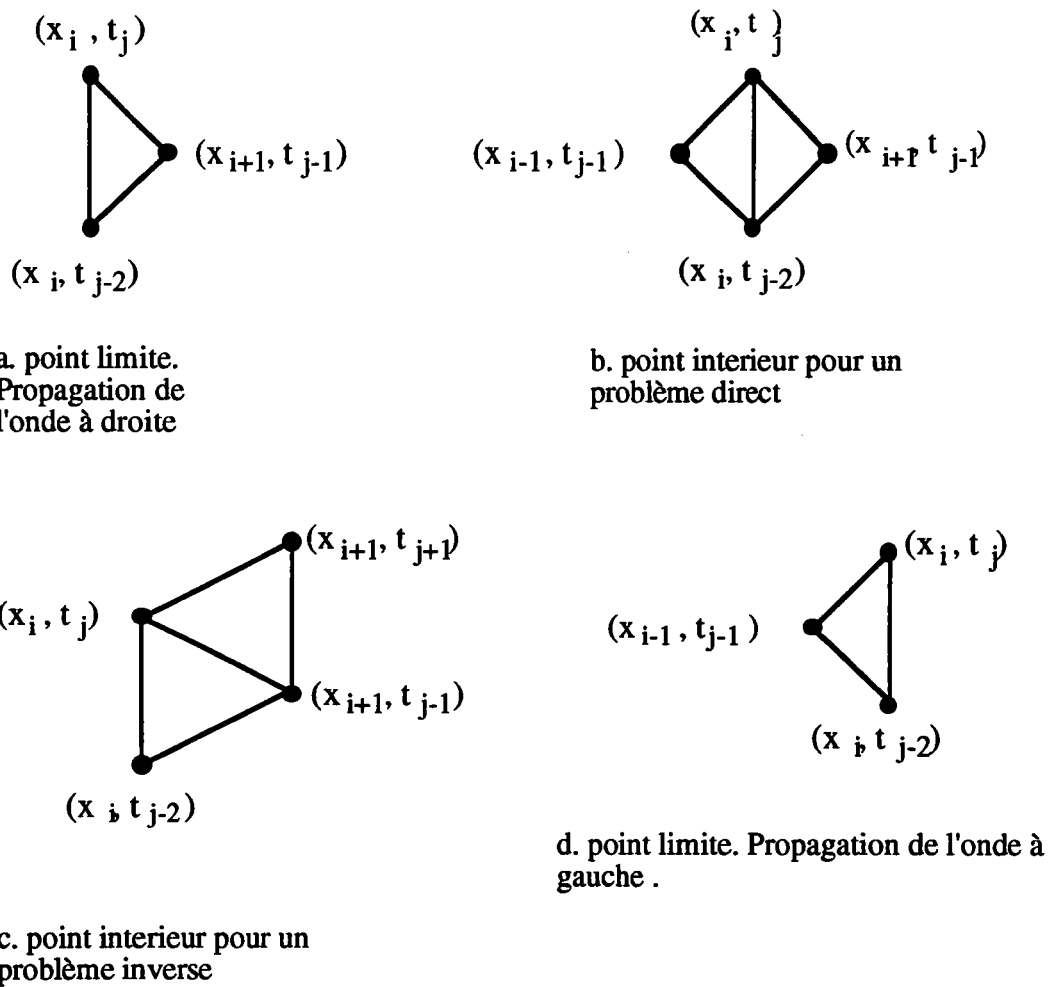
$(x_i, t_j)$

$(x_{i+1}, t_{j-1})$

$(x_i, t_{j-2})$

a. point limite. Propagation de l'onde à droite

$(x_i, t_j)$

$(x_{i-1}, t_{j-1})$

$(x_{i+1}, t_{j-1})$

$(x_i, t_{j-2})$

b. point interieur pour un problème direct

$(x_{i+1}, t_{j+1})$

$(x_i, t_j)$

$(x_{i+1}, t_{j-1})$

$(x_i, t_{j-2})$

c. point interieur pour un problème inverse

$(x_i, t_j)$

$(x_{i-1}, t_{j-1})$

$(x_i, t_{j-2})$

d. point limite. Propagation de l'onde à gauche .